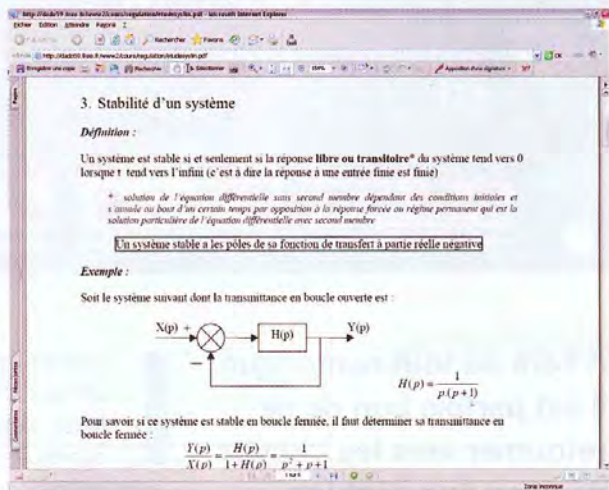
http://dado59.free.fr/www2/cours/regulation/etudesys/ss.pdf - Microsoft Internet Explorer

Fichier Edition Affichage Favoris ?

Précédente Rechercher Favoris

Adresse http://dado59.free.fr/www2/cours/regulation/etudesys/ss.pdf OK

Enregistrer une copie Rechercher Sélectionner 106% Apposition d'une signature

Pages

3. Stabilité d'un système

Définition :

Un système est stable si et seulement si la réponse libre ou transitoire* du système tend vers 0 lorsque t tend vers l'infini (c'est à dire la réponse à une entrée finie est finie)

* solution de l'équation différentielle sans second membre dépendant des conditions initiales et s'annule au bout d'un certain temps par opposition à la réponse forcée ou régime permanent qui est la solution particulière de l'équation différentielle avec second membre

Un système stable a les pôles de sa fonction de transfert à partie réelle négative

Exemple :

Soit le système suivant dont la transmittance en boucle ouverte est :

X(p) + H(p) Y(p) −

$H(p) = \frac{1}{p(p+1)}$

Pour savoir si ce système est stable en boucle fermée, il faut déterminer sa transmittance en boucle fermée :

$\frac{Y(p)}{X(p)} = \frac{H(p)}{1+H(p)} = \frac{1}{p^2+p+1}$

Commentaires Signets

1 sur 6

Zone inconnue